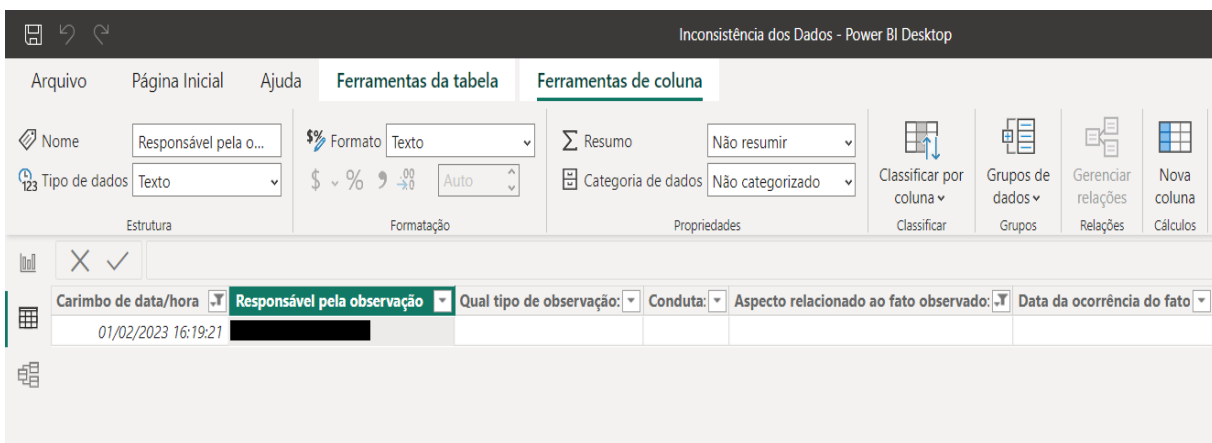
Inconsistência dos Dados - Power BI Desktop

Arquivo | Página Inicial | Ajuda | Ferramentas da tabela | Ferramentas de coluna

Nome: Responsável pela o...
Tipo de dados: Texto
Estrutura

Formato: Texto
$ % , .00 Auto
Formatação

Resumo: Não resumir
Categoria de dados: Não categorizado
Propriedades

Classificar por coluna
Classificar

Grupos de dados
Grupos

Gerenciar relações
Relações

Nova coluna
Cálculos

| Carimbo de data/hora | Responsável pela observação | Qual tipo de observação: | Conduta: | Aspecto relacionado ao fato observado: | Data da ocorrência do fato |
|---|---|---|---|---|---|
| 01/02/2023 16:19:21 | | | | | |